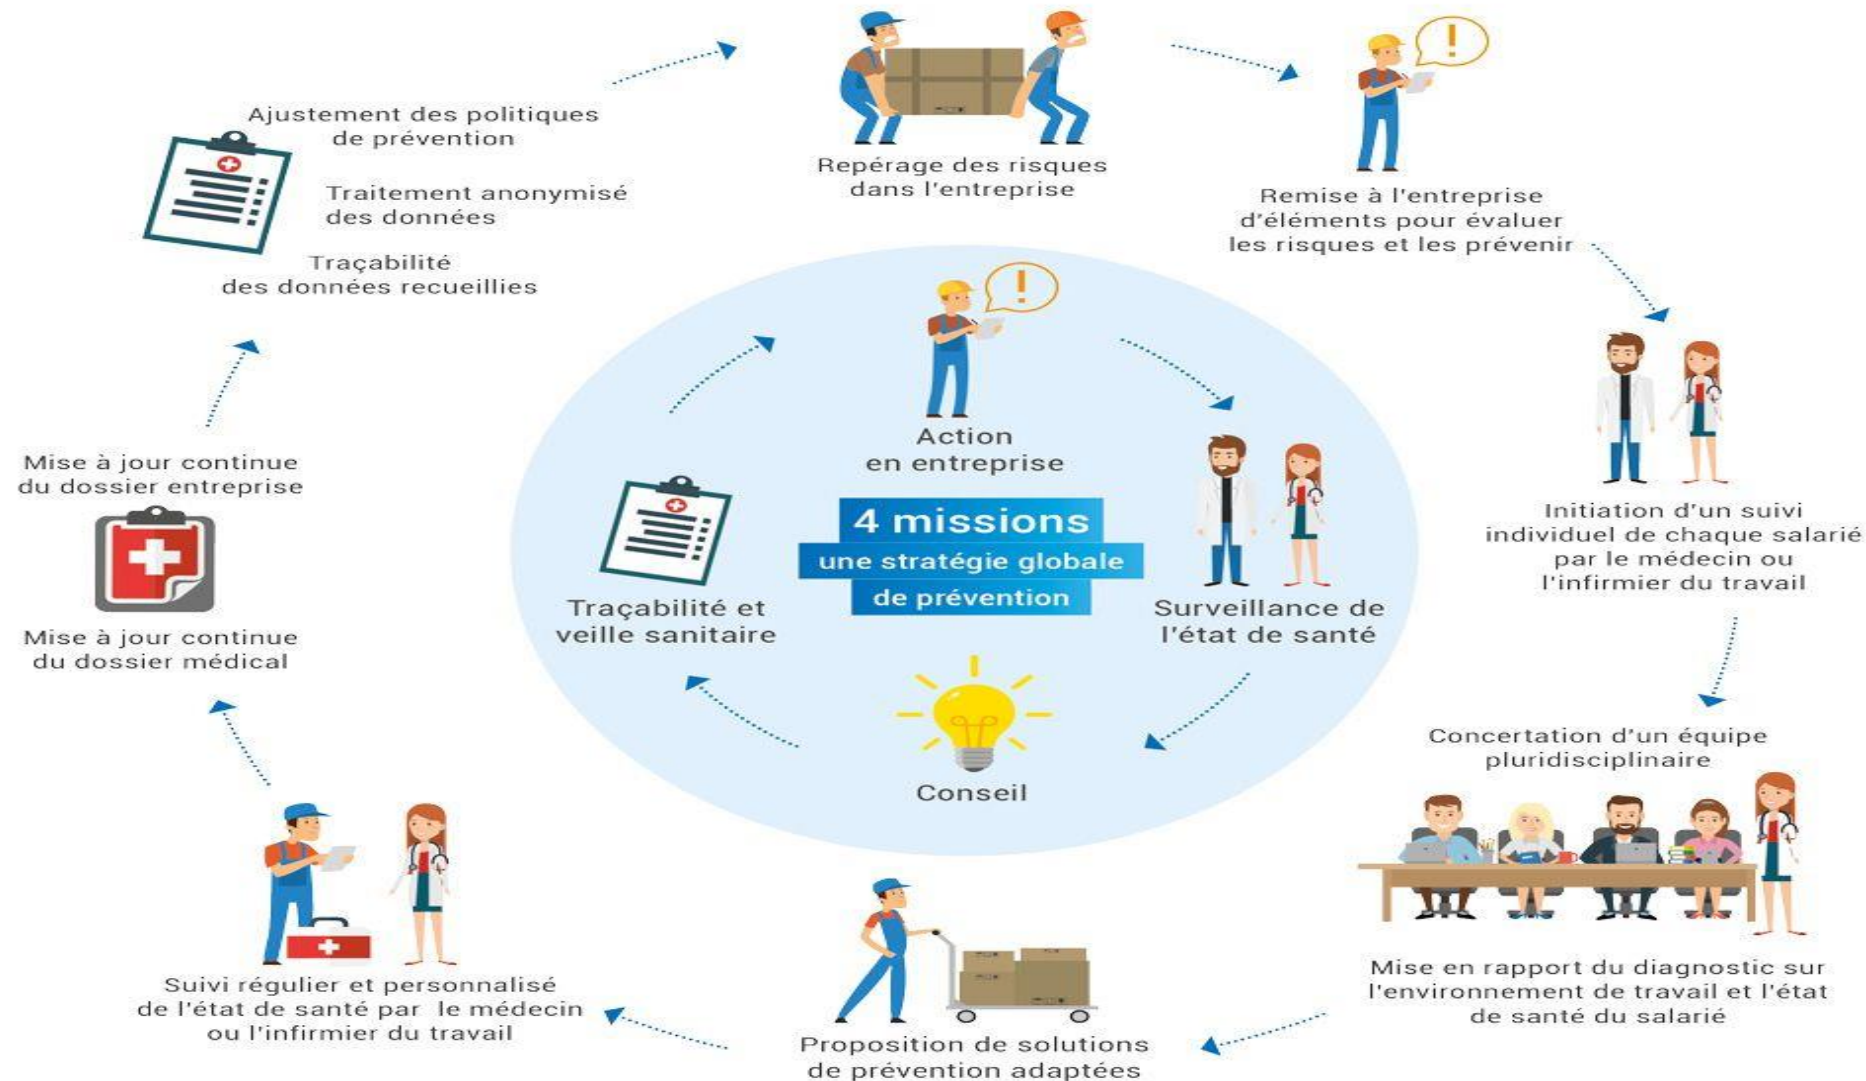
Repérage des risques dans l'entreprise

Remise à l'entreprise d'éléments pour évaluer les risques et les prévenir

Initiation d'un suivi individuel de chaque salarié par le médecin ou l'infirmier du travail

Concertation d'un équipe pluridisciplinaire

Mise en rapport du diagnostic sur l'environnement de travail et l'état de santé du salarié

Proposition de solutions de prévention adaptées

Suivi régulier et personnalisé de l'état de santé par le médecin ou l'infirmier du travail

Mise à jour continue du dossier médical

Mise à jour continue du dossier entreprise

Traçabilité des données recueillies

Traitement anonymisé des données

Ajustement des politiques de prévention

Action en entreprise

4 missions
une stratégie globale de prévention

Surveillance de l'état de santé

Conseil

Traçabilité et veille sanitaire